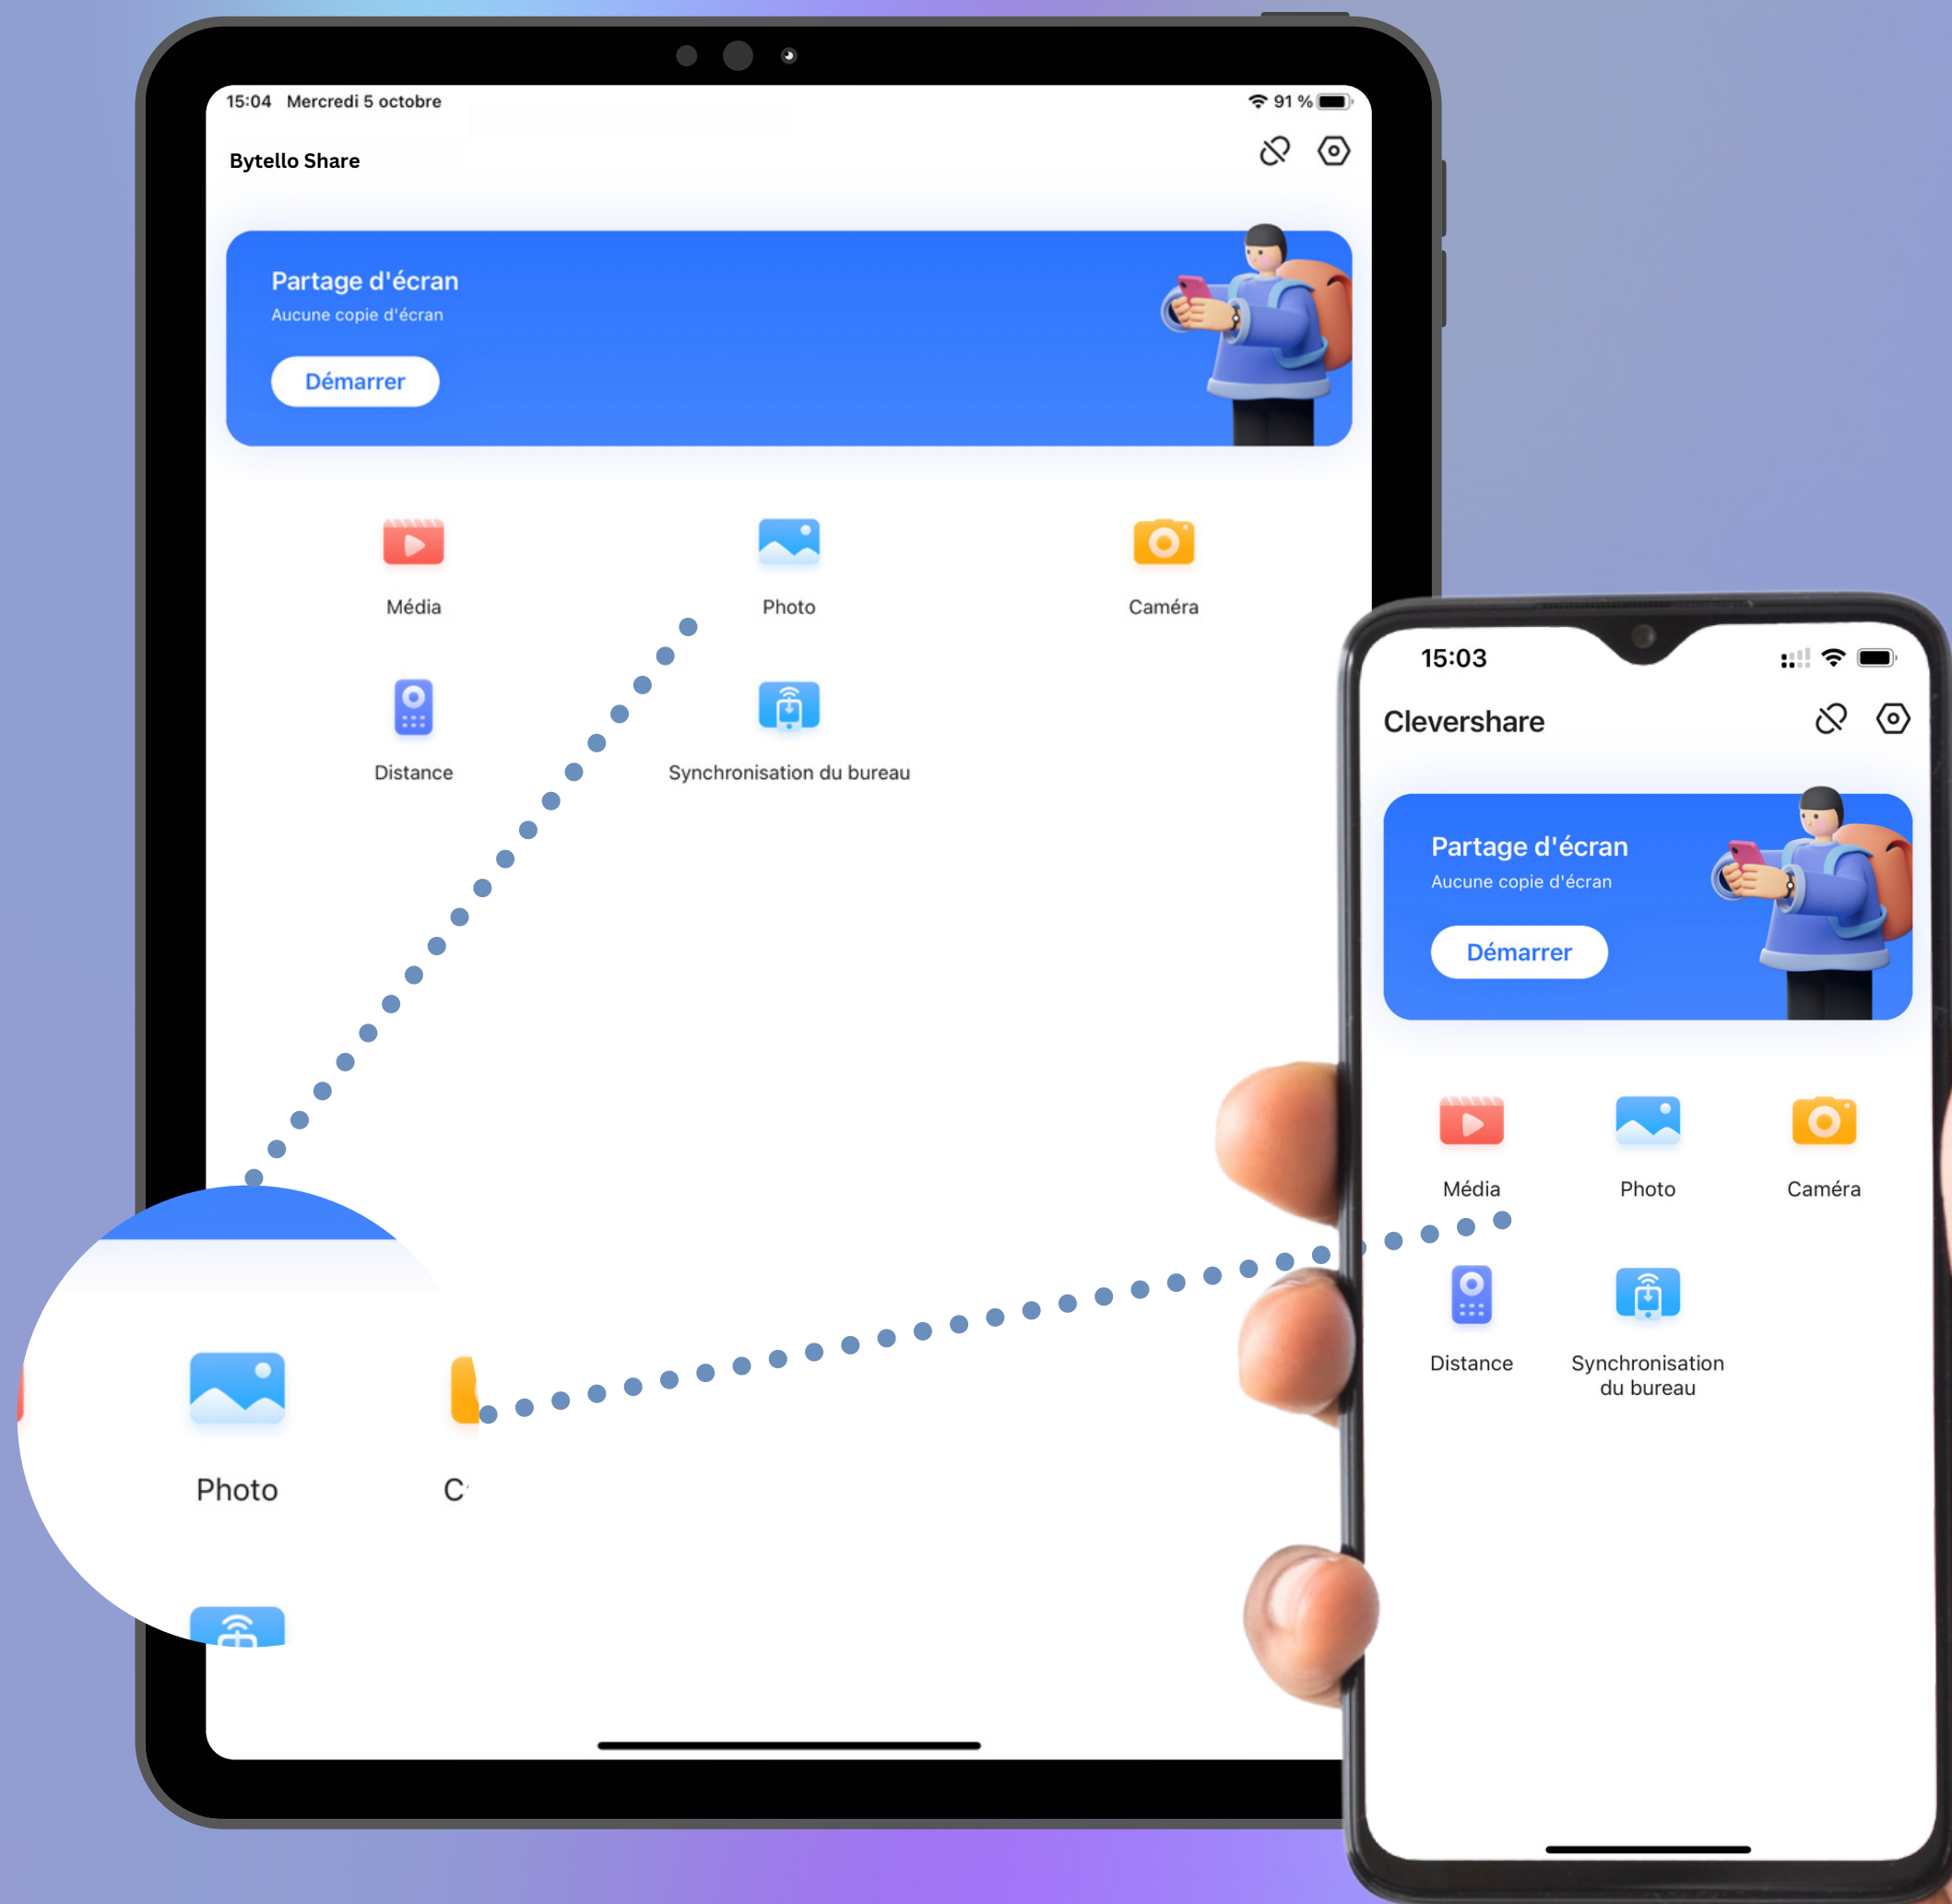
15:04 Mercredi 5 octobre

91 %

Bytello Share

Partage d'écran
Aucune copie d'écran

Démarrer

Média

Photo

Caméra

Distance

Synchronisation du bureau

Photo

C

15:03

Clevershare

Partage d'écran
Aucune copie d'écran

Démarrer

Média

Photo

Caméra

Distance

Synchronisation du bureau